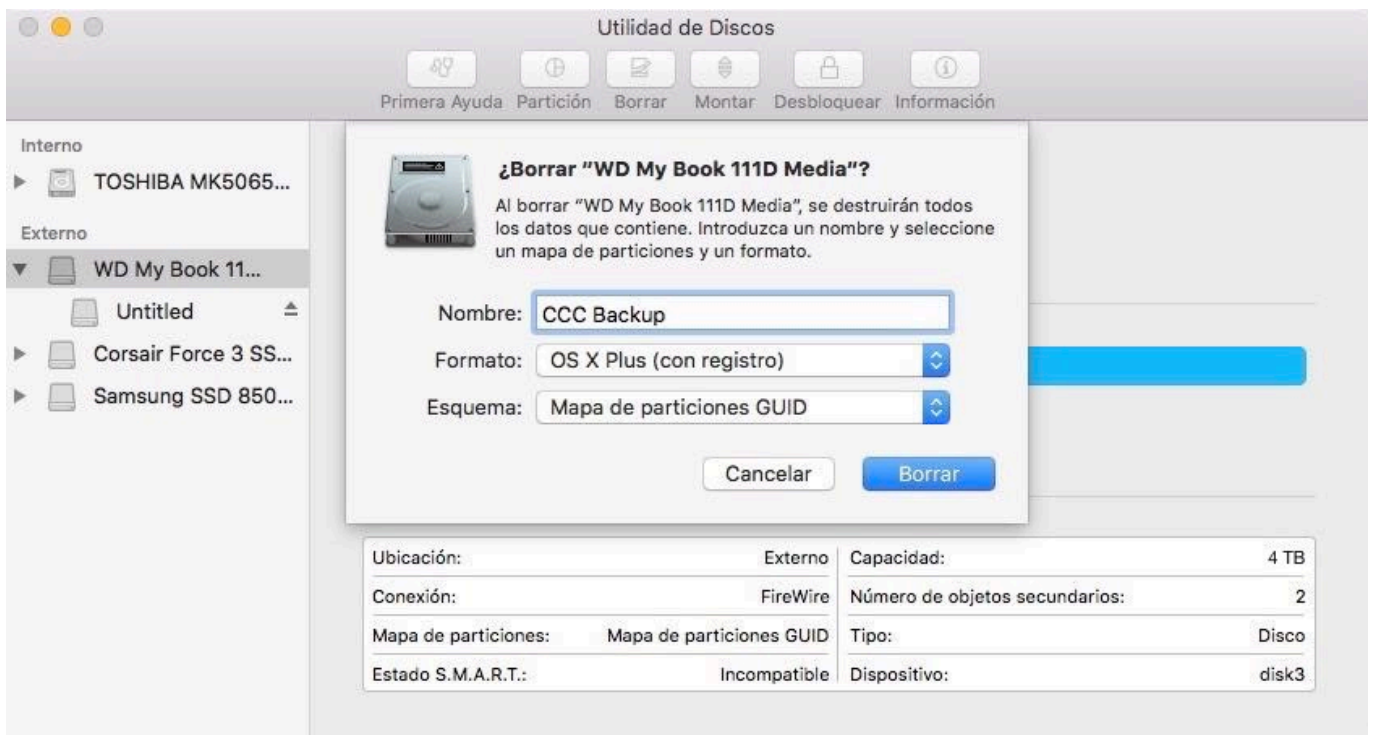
Utilidad de Discos

Primera Ayuda Partición Borrar Montar Desbloquear Información

Interno
TOSHIBA MK5065...
Externo
WD My Book 11...
Untitled
Corsair Force 3 SS...
Samsung SSD 850...

¿Borrar "WD My Book 111D Media"?

Al borrar "WD My Book 111D Media", se destruirán todos los datos que contiene. Introduzca un nombre y seleccione un mapa de particiones y un formato.

Nombre: CCC Backup
Formato: OS X Plus (con registro)
Esquema: Mapa de particiones GUID

Cancelar Borrar

| Ubicación: | Externo | Capacidad: | 4 TB |
|---|---|---|---|
| Conexión: | FireWire | Número de objetos secundarios: | 2 |
| Mapa de particiones: | Mapa de particiones GUID | Tipo: | Disco |
| Estado S.M.A.R.T.: | Incompatible | Dispositivo: | disk3 |